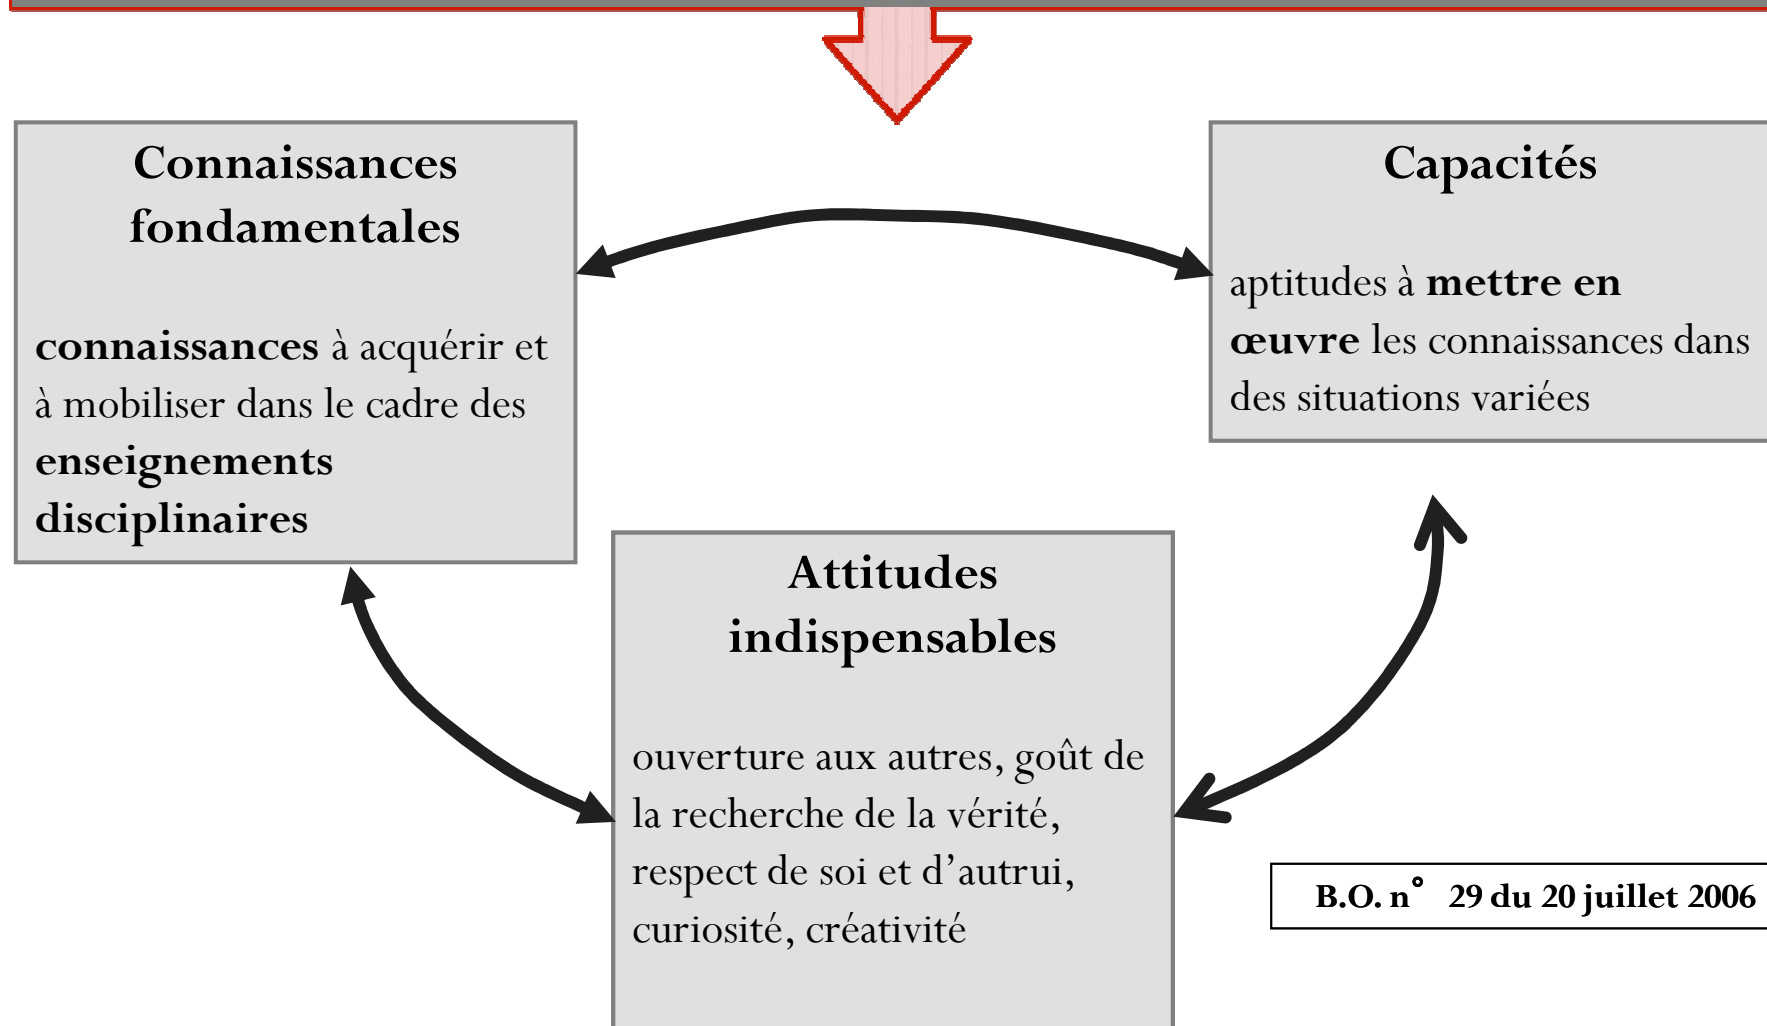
Connaissances fondamentales

connaissances à acquérir et à mobiliser dans le cadre des enseignements disciplinaires

Capacités

aptitudes à mettre en œuvre les connaissances dans des situations variées

Attitudes indispensables

ouverture aux autres, goût de la recherche de la vérité, respect de soi et d'autrui, curiosité, créativité

B.O. n° 29 du 20 juillet 2006